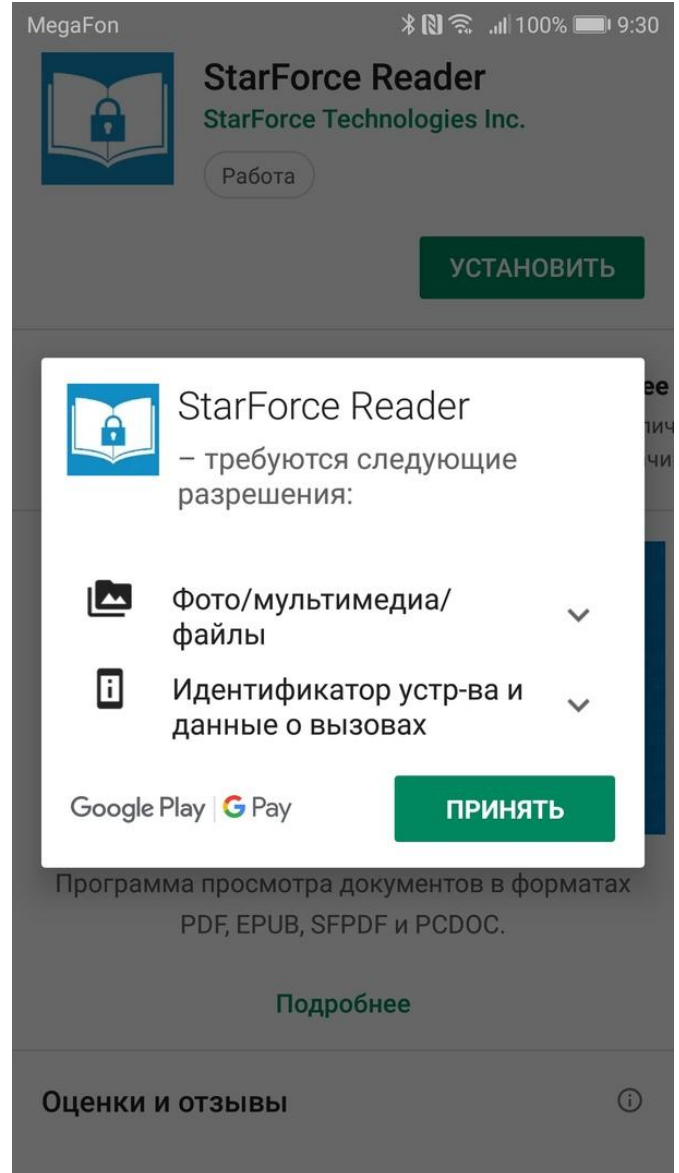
MegaFon 100% 9:30

StarForce Reader
StarForce Technologies Inc.
Работа

УСТАНОВИТЬ

StarForce Reader
– требуются следующие разрешения:

Фото/мультимедиа/файлы

Идентификатор устр-ва и данные о вызовах

Google Play | G Pay

ПРИНЯТЬ

Программа просмотра документов в форматах PDF, EPUB, SFPDF и PCDOC.

Подробнее

Оценки и отзывы